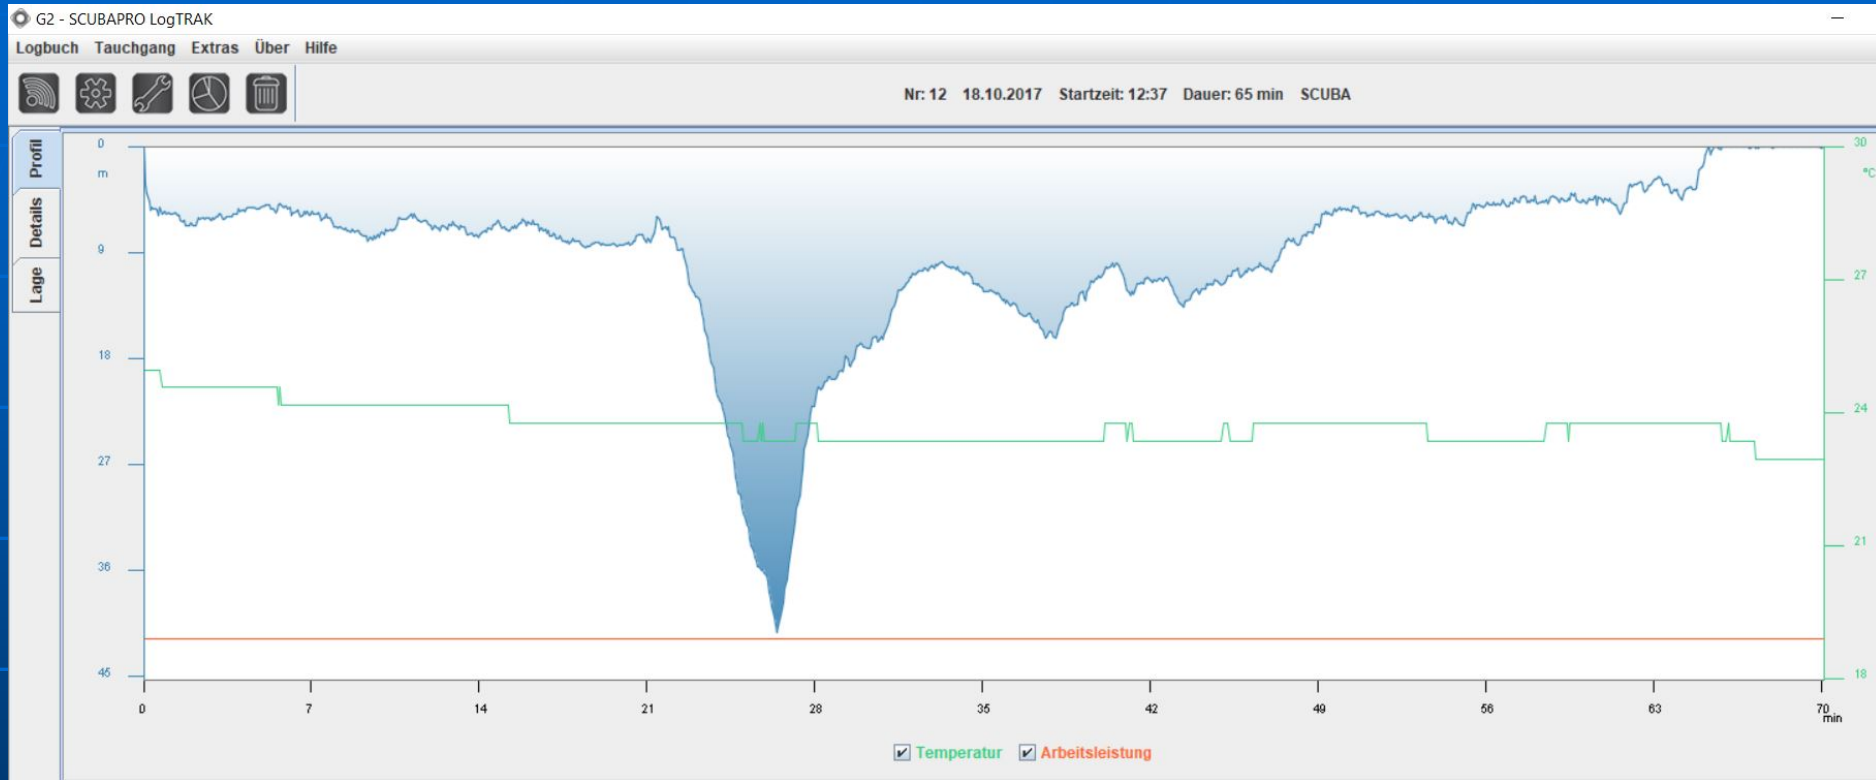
G2 - SCUBAPRO LogTRAK

Logbuch Tauchgang Extras Über Hilfe

Nr: 12 18.10.2017 Startzeit: 12:37 Dauer: 65 min SCUBA

Profil
Details
Lage

0
m
9
18
27
36
45

30
°C
27
24
21
18

0 7 14 21 28 35 42 49 56 63 70
min

Temperatur Arbeitsleistung